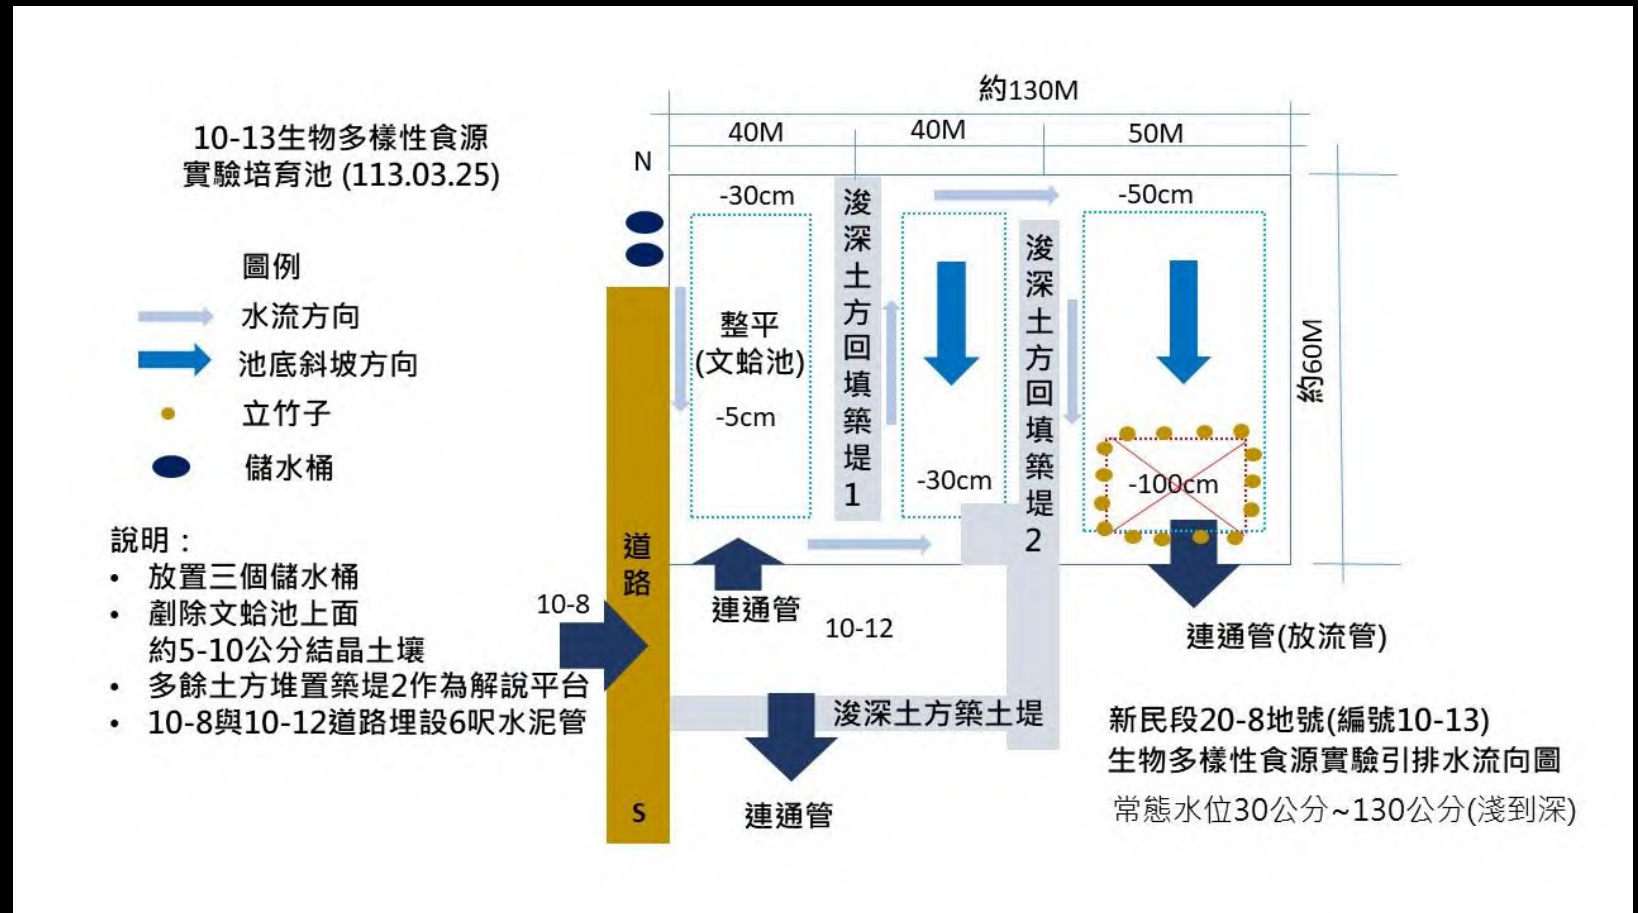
10-13生物多樣性食源
實驗培育池 (113.03.25)

圖例
水流方向
池底斜坡方向
立竹子
儲水桶

說明：
• 放置三個儲水桶
• 剷除文蛤池上面約5-10公分結晶土壤
• 多餘土方堆置築堤2作為解說平台
• 10-8與10-12道路埋設6呎水泥管

約130M
40M
40M
50M
N
-30cm
浚深土方回填築堤1
-50cm
浚深土方回填築堤2
整平
(文蛤池)
-5cm
-30cm
-100cm
約60M
道路
S
10-8
連通管
10-12
連通管(放流管)
浚深土方築土堤
連通管

新民段20-8地號(編號10-13)
生物多樣性食源實驗引排水流向圖
常態水位30公分~130公分(淺到深)